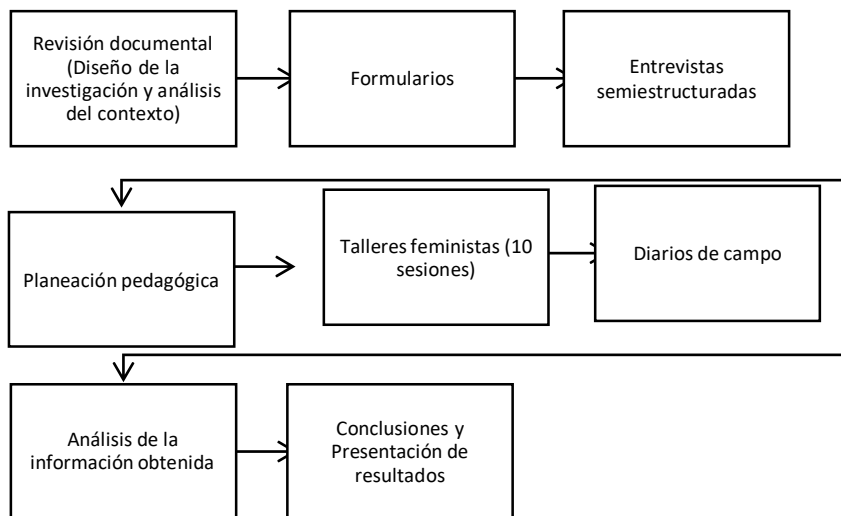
Revisión documental (Diseño de la investigación y análisis del contexto)

Formularios

Entrevistas semiestructuradas

Planeación pedagógica

Talleres feministas (10 sesiones)

Diarios de campo

Análisis de la información obtenida

Conclusiones y Presentación de resultados